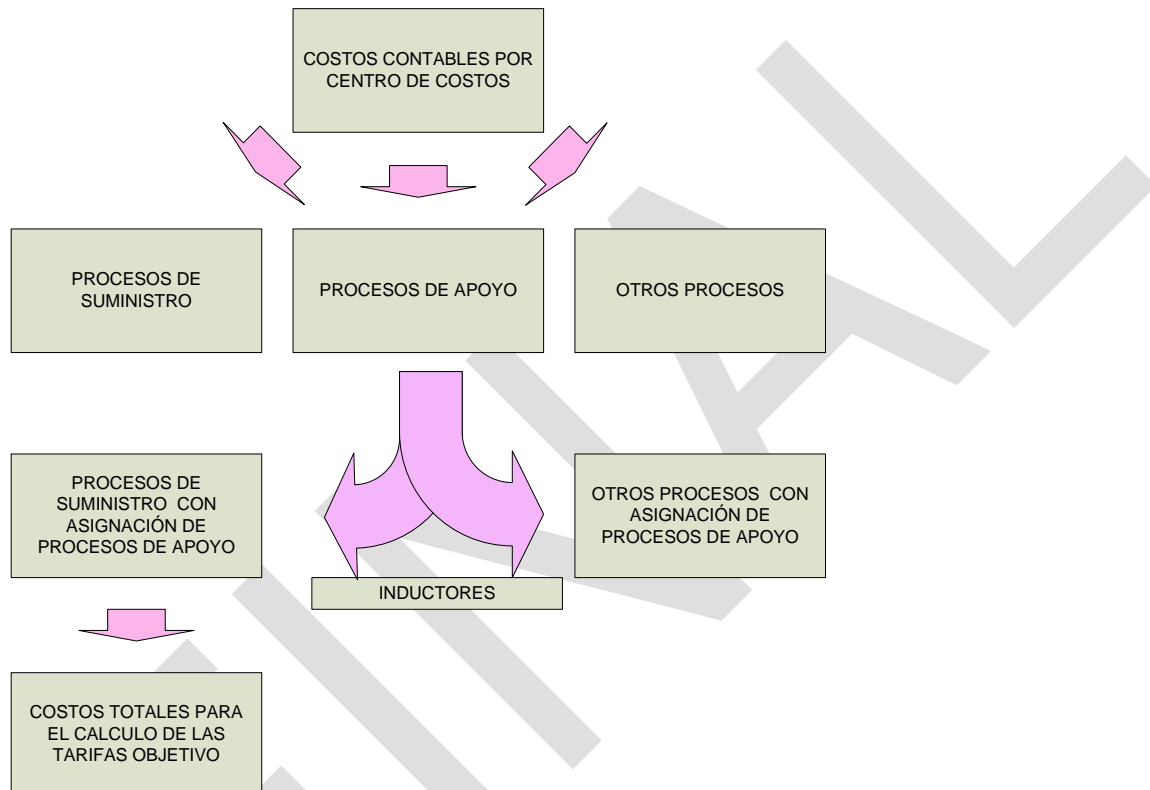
COSTOS CONTABLES POR CENTRO DE COSTOS

PROCESOS DE SUMINISTRO

PROCESOS DE APOYO

OTROS PROCESOS

PROCESOS DE SUMINISTRO CON ASIGNACIÓN DE PROCESOS DE APOYO

INDUCTORES

OTROS PROCESOS CON ASIGNACIÓN DE PROCESOS DE APOYO

COSTOS TOTALES PARA EL CALCULO DE LAS TARIFAS OBJETIVO

FINAL